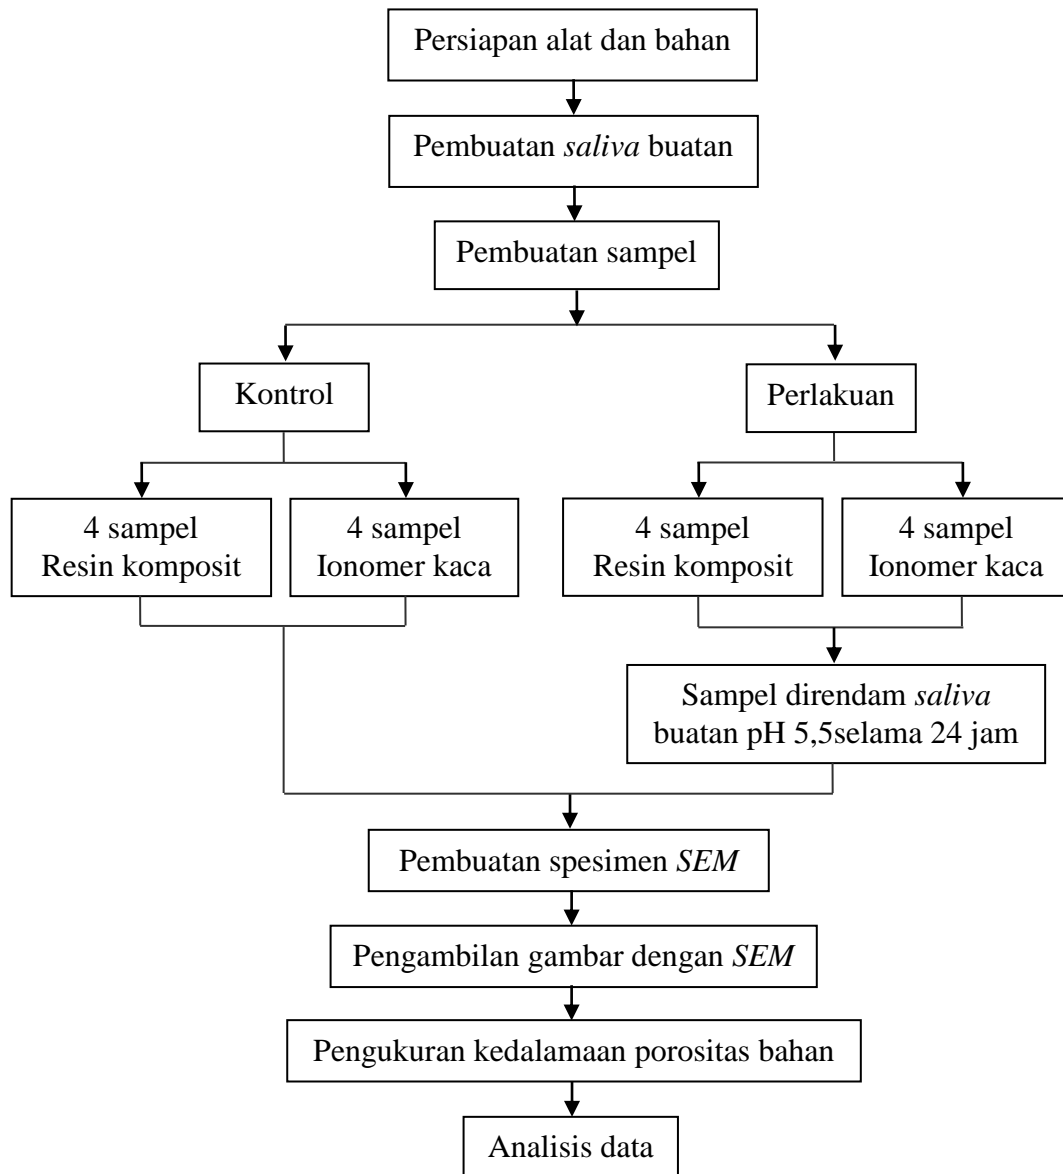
Persiapan alat dan bahan

Pembuatan saliva buatan

Pembuatan sampel

Kontrol

Perlakuan

4 sampel Resin komposit

4 sampel Ionomer kaca

4 sampel Resin komposit

4 sampel Ionomer kaca

Sampel direndam saliva buatan pH 5,5selama 24 jam

Pembuatan spesimen SEM

Pengambilan gambar dengan SEM

Pengukuran kedalamaan porositas bahan

Analisis data